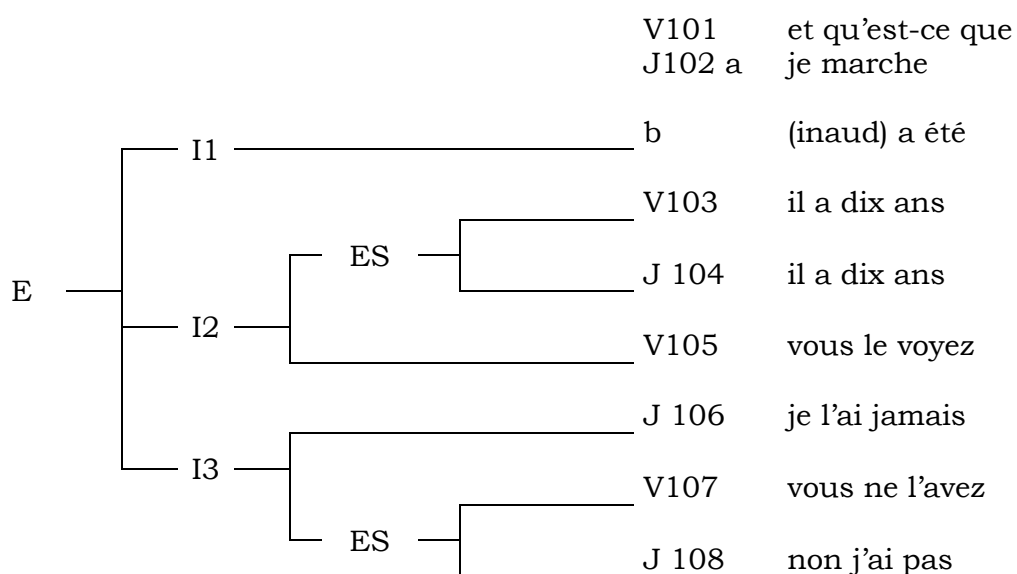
V101 et qu'est-ce que
J102 a je marche

I1

b (inaud) a été

V103 il a dix ans

ES

J 104 il a dix ans

E

I2

V105 vous le voyez

J 106 je l'ai jamais

I3

V107 vous ne l'avez

ES

J 108 non j'ai pas